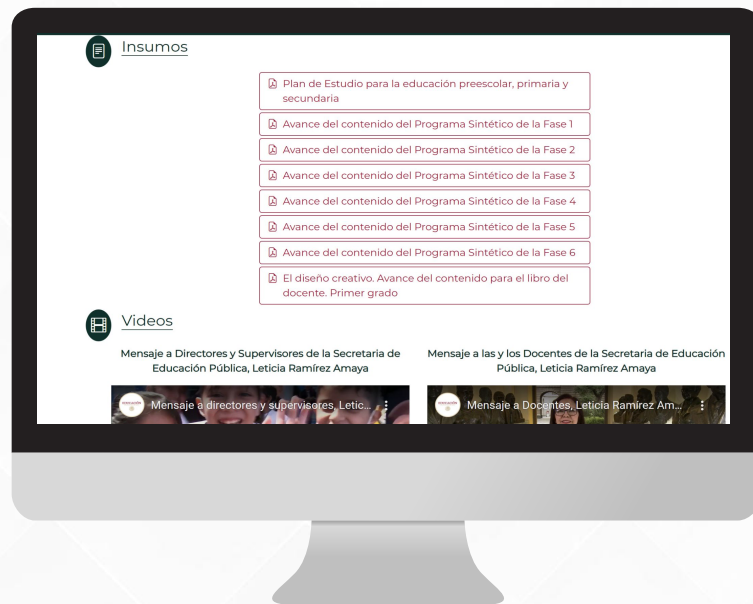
Insumos

Plan de Estudio para la educación preescolar, primaria y secundaria

Avance del contenido del Programa Sintético de la Fase 1

Avance del contenido del Programa Sintético de la Fase 2

Avance del contenido del Programa Sintético de la Fase 3

Avance del contenido del Programa Sintético de la Fase 4

Avance del contenido del Programa Sintético de la Fase 5

Avance del contenido del Programa Sintético de la Fase 6

El diseño creativo. Avance del contenido para el libro del docente. Primer grado

Videos

Mensaje a Directores y Supervisores de la Secretaria de Educación Pública, Leticia Ramírez Amaya

Mensaje a directores y supervisores, Letic...

Mensaje a las y los Docentes de la Secretaria de Educación Pública, Leticia Ramírez Amaya

Mensaje a Docentes, Leticia Ramírez Am...